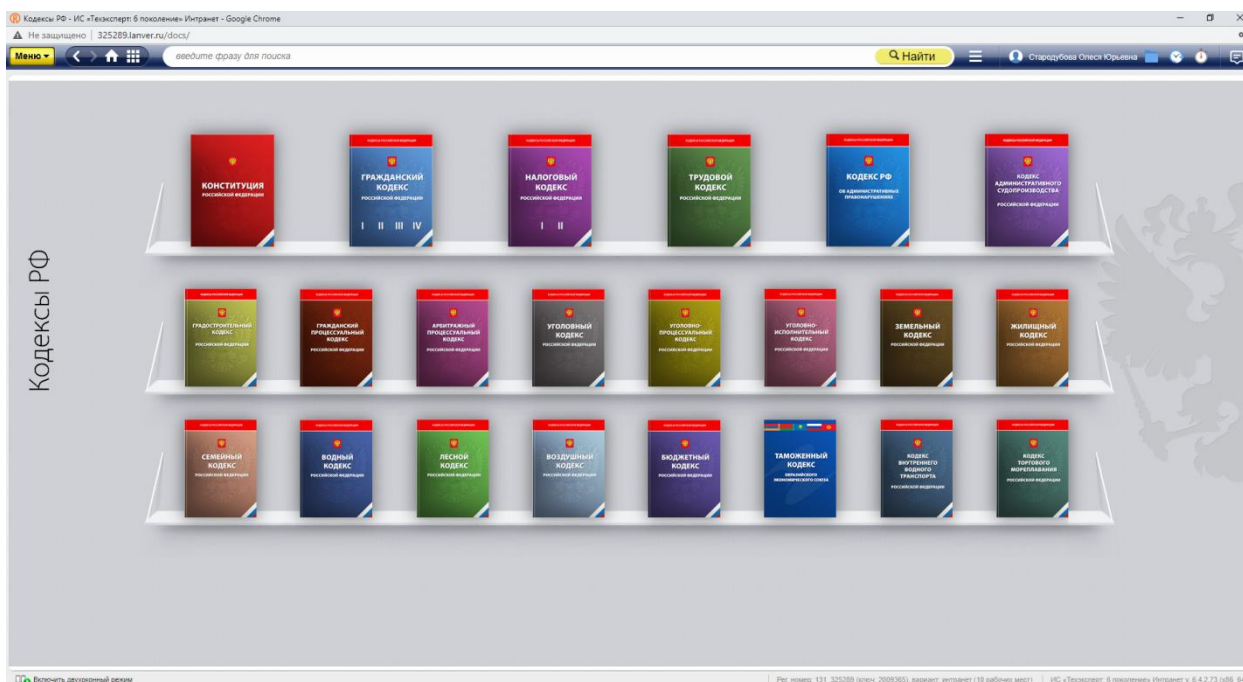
Кодексы РФ - ИС «Техэксперт: 6 поколение» Интранет - Google Chrome

Не защищено | 325289.lanver.ru/docs/

Меню

введите фразу для поиска

Найти

Стародубова Олеся Юрьевна

Кодексы РФ

КОНСТИТУЦИЯ РОССИЙСКОЙ ФЕДЕРАЦИИ

ГРАЖДАНСКИЙ КОДЕКС РОССИЙСКОЙ ФЕДЕРАЦИИ I II III IV

НАЛОГОВЫЙ КОДЕКС РОССИЙСКОЙ ФЕДЕРАЦИИ I II

ТРУДОВОЙ КОДЕКС РОССИЙСКОЙ ФЕДЕРАЦИИ

КОДЕКС РФ ОБ АДМИНИСТРАТИВНЫХ ПРАВОНАРУШЕНИЯХ

КОДЕКС АДМИНИСТРАТИВНОГО СУДОПРОИЗВОДСТВА РОССИЙСКОЙ ФЕДЕРАЦИИ

ГРАДОСТРОИТЕЛЬНЫЙ КОДЕКС РОССИЙСКОЙ ФЕДЕРАЦИИ

ГРАЖДАНСКИЙ ПРОЦЕССУАЛЬНЫЙ КОДЕКС РОССИЙСКОЙ ФЕДЕРАЦИИ

АРБИТРАЖНЫЙ ПРОЦЕССУАЛЬНЫЙ КОДЕКС РОССИЙСКОЙ ФЕДЕРАЦИИ

УГОЛОВНЫЙ КОДЕКС РОССИЙСКОЙ ФЕДЕРАЦИИ

УГОЛОВНО-ПРОЦЕССУАЛЬНЫЙ КОДЕКС РОССИЙСКОЙ ФЕДЕРАЦИИ

УГОЛОВНО-ИСПОЛНИТЕЛЬНЫЙ КОДЕКС РОССИЙСКОЙ ФЕДЕРАЦИИ

ЗЕМЕЛЬНЫЙ КОДЕКС РОССИЙСКОЙ ФЕДЕРАЦИИ

ЖИЛИЩНЫЙ КОДЕКС РОССИЙСКОЙ ФЕДЕРАЦИИ

СЕМЕЙНЫЙ КОДЕКС РОССИЙСКОЙ ФЕДЕРАЦИИ

ВОДНЫЙ КОДЕКС РОССИЙСКОЙ ФЕДЕРАЦИИ

ЛЕСНОЙ КОДЕКС РОССИЙСКОЙ ФЕДЕРАЦИИ

ВОЗДУШНЫЙ КОДЕКС РОССИЙСКОЙ ФЕДЕРАЦИИ

БЮДЖЕТНЫЙ КОДЕКС РОССИЙСКОЙ ФЕДЕРАЦИИ

ТАМОЖЕННЫЙ КОДЕКС ЕВРАЗИЙСКОГО ЭКОНОМИЧЕСКОГО СОЮЗА

КОДЕКС ВНУТРЕННЕГО ВОДНОГО ТРАНСПОРТА РОССИЙСКОЙ ФЕДЕРАЦИИ

КОДЕКС ТОРГОВОГО МОРЕПЛАВАНИЯ РОССИЙСКОЙ ФЕДЕРАЦИИ

Включить двухоконный режим

Рег. номер: 131_325289 (ключ: 2009365), вариант: интранет (10 рабочих мест) | ИС «Техэксперт: 6 поколение» Интранет v. 6.4.2.73 (x86_64)